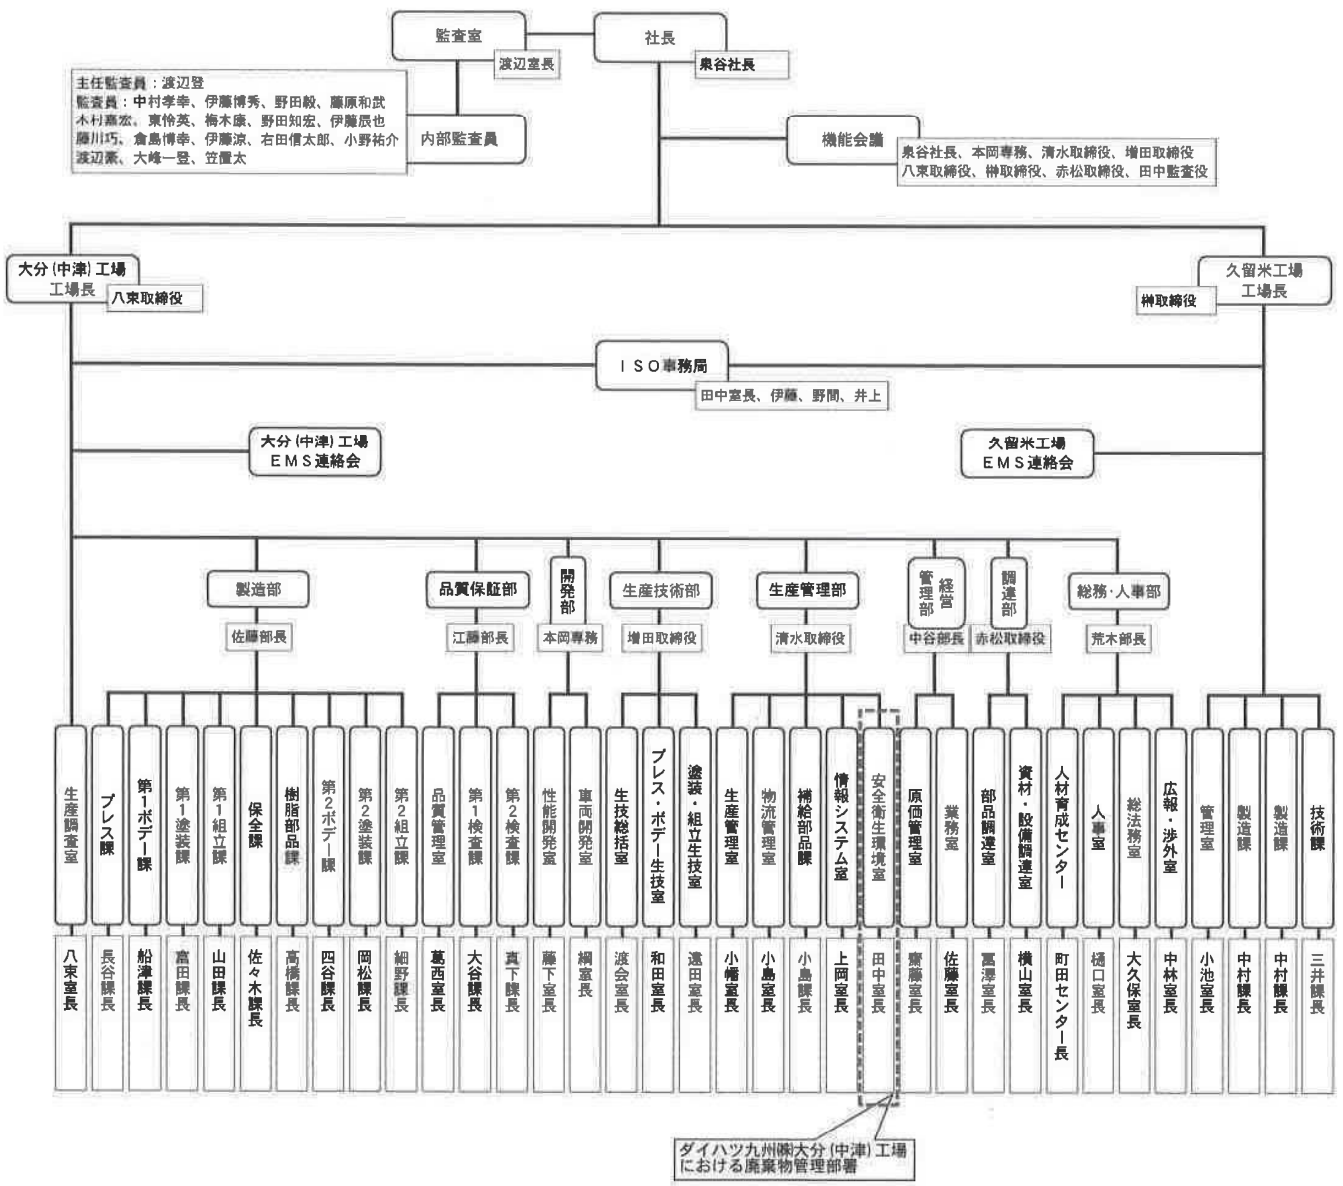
監査室
渡辺室長

社長
東谷社長

主任監査員：渡辺登
監査員：中村孝幸、伊藤博秀、野田毅、藤原和武
木村嘉宏、東怜英、梅木康、野田知宏、伊藤辰也
藤川巧、倉島博幸、伊藤涼、右田信太郎、小野祐介
渡辺素、大峰一登、笠置太

内部監査員

機能会議
東谷社長、本岡専務、清水取締役、増田取締役
八束取締役、榊取締役、赤松取締役、田中監査役

大分（中津）工場
工場長
八束取締役

久留米工場
工場長
榊取締役

ＩＳＯ事務局
田中室長、伊藤、野間、井上

大分（中津）工場
ＥＭＳ連絡会

久留米工場
ＥＭＳ連絡会

製造部
佐藤部長

品質保証部
江藤部長

開発部
本岡専務

生産技術部
増田取締役

生産管理部
清水取締役

経営管理部
中谷部長

調達部
赤松取締役

総務・人事部
荒木部長

| 生産調査室 | プレス課 | 第1ボデー課 | 第1塗装課 | 第1組立課 | 保全課 | 樹脂部品課 | 第2ボデー課 | 第2塗装課 | 第2組立課 | 品質管理室 | 第1検査課 | 第2検査課 | 性能開発室 | 車両開発室 | 生技総括室 | プレス・ボデー生技室 | 塗装・組立生技室 | 生産管理室 | 物流管理室 | 補給部品課 | 情報システム室 | 安全衛生環境室 | 原価管理室 | 業務室 | 部品調達室 | 資材・設備調達室 | 人材育成センター | 人事室 | 総法務室 | 広報・渉外室 | 管理室 | 製造課 | 製造課 | 技術課 |
|---|---|---|---|---|---|---|---|---|---|---|---|---|---|---|---|---|---|---|---|---|---|---|---|---|---|---|---|---|---|---|---|---|---|---|
| 八束室長 | 長谷課長 | 船津課長 | 富田課長 | 山田課長 | 佐々木課長 | 高橋課長 | 四谷課長 | 岡松課長 | 細野課長 | 葛西室長 | 大谷課長 | 真下課長 | 藤下室長 | 綱室長 | 渡会室長 | 和田室長 | 遠田室長 | 小幡室長 | 小島室長 | 小島課長 | 上岡室長 | 田中室長 | 齋藤室長 | 佐藤室長 | 冨澤室長 | 横山室長 | 町田センター長 | 樋口室長 | 大久保室長 | 中林室長 | 小池室長 | 中村課長 | 中村課長 | 三井課長 |

ダイハツ九州㈱大分（中津）工場
における廃棄物管理部署